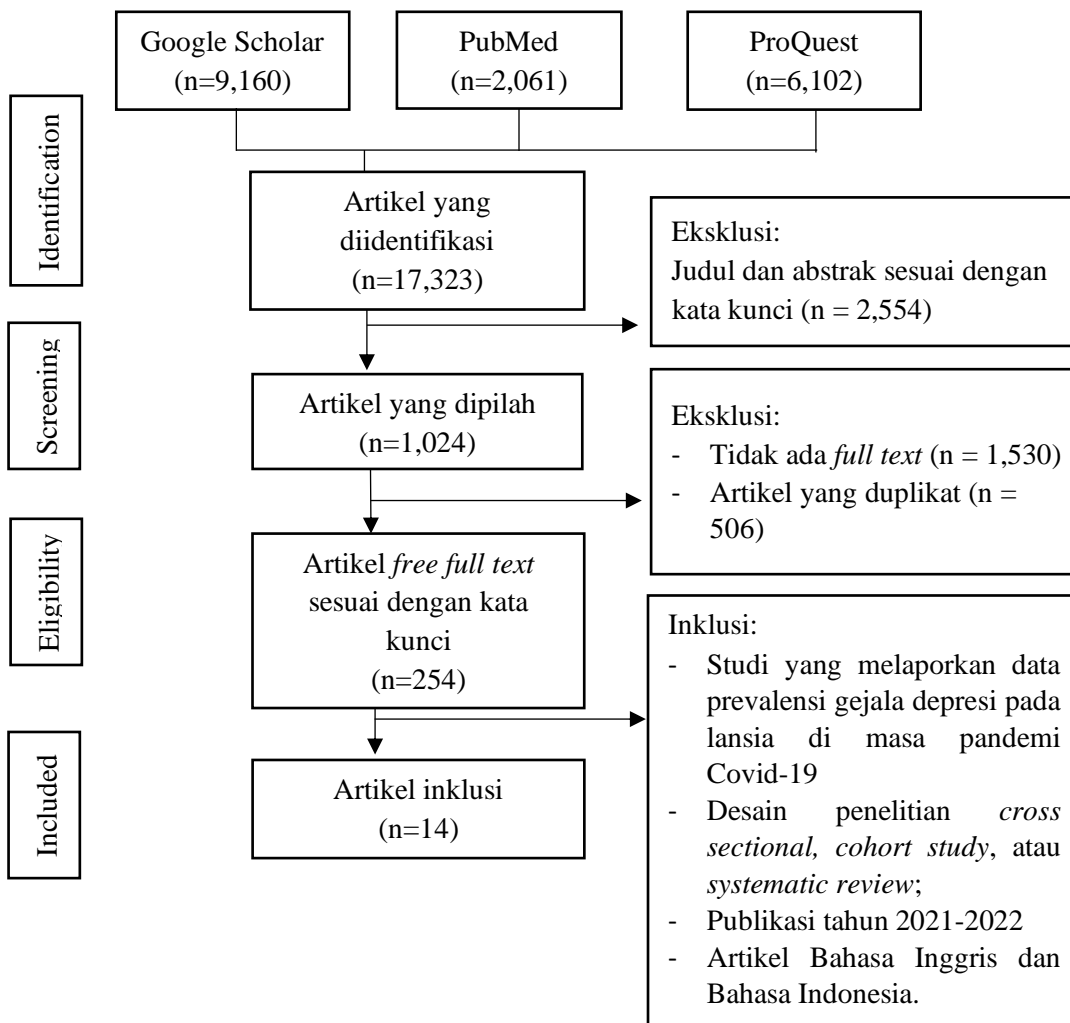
Google Scholar
(n=9,160)

PubMed
(n=2,061)

ProQuest
(n=6,102)

Identification

Artikel yang diidentifikasi
(n=17,323)

Eksklusi:
Judul dan abstrak sesuai dengan kata kunci (n = 2,554)

Screening

Artikel yang dipilah
(n=1,024)

Eksklusi:
- Tidak ada *full text* (n = 1,530)
- Artikel yang duplikat (n = 506)

Eligibility

Artikel *free full text* sesuai dengan kata kunci
(n=254)

Inklusi:
- Studi yang melaporkan data prevalensi gejala depresi pada lansia di masa pandemi Covid-19
- Desain penelitian *cross sectional, cohort study*, atau *systematic review*;
- Publikasi tahun 2021-2022
- Artikel Bahasa Inggris dan Bahasa Indonesia.

Included

Artikel inklusi
(n=14)